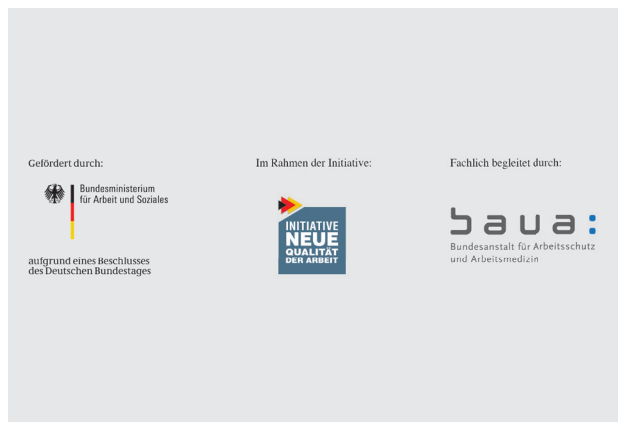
Gefördert durch:

Bundesministerium für Arbeit und Soziales

aufgrund eines Beschlusses des Deutschen Bundestages

Im Rahmen der Initiative:

INITIATIVE NEUE QUALITÄT DER ARBEIT

Fachlich begleitet durch:

baua:

Bundesanstalt für Arbeitsschutz und Arbeitsmedizin